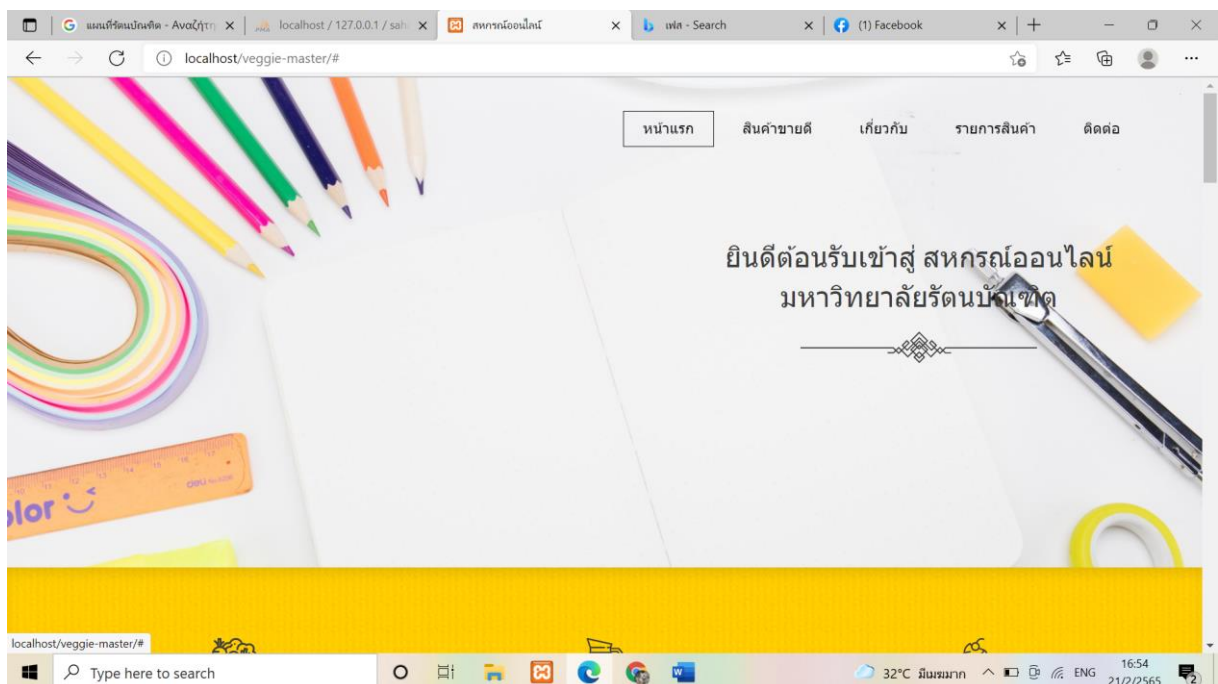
แผนที่รัตนบัณฑิต - Ανοζήτη | localhost / 127.0.0.1 / sah | สหกรณ์ออนไลน์ | เฟส - Search | (1) Facebook

localhost/veggie-master/#

หน้าแรก สินค้าขายดี เกี่ยวกับ รายการสินค้า ติดต่อ

ยินดีต้อนรับเข้าสู่ สหกรณ์ออนไลน์
มหาวิทยาลัยรัตนบัณฑิต

lor

localhost/veggie-master/#

Type here to search

32°C มีแดดมาก ENG 16:54 21/2/2565